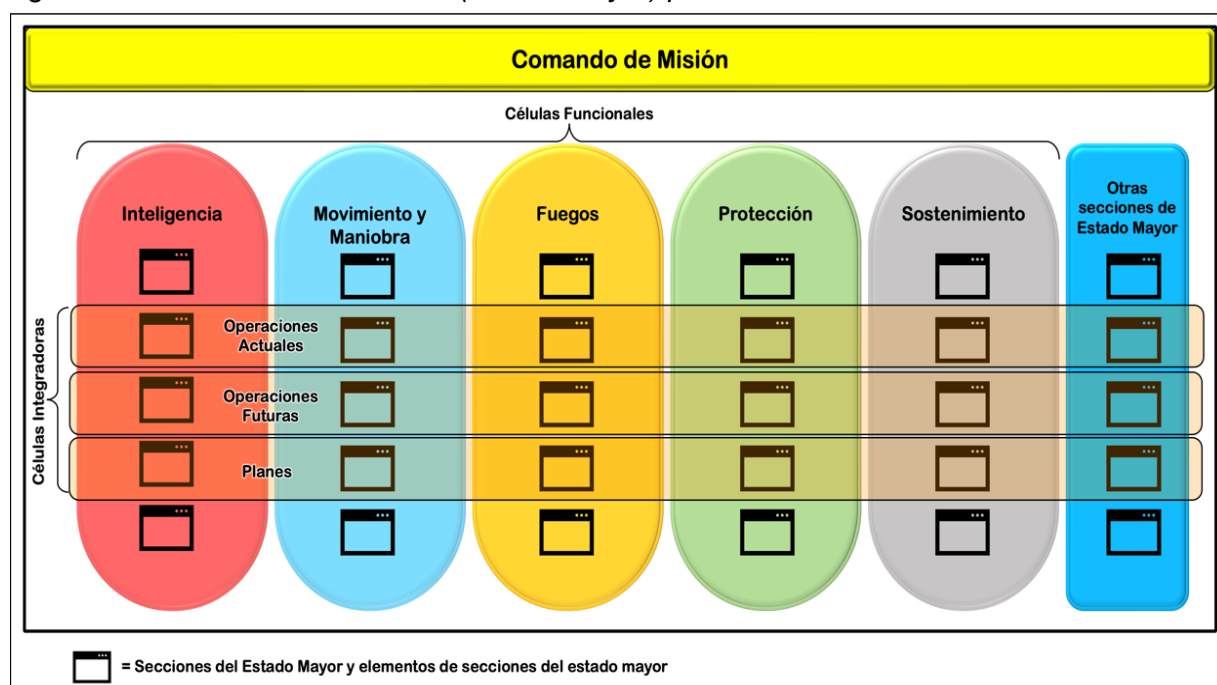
Comando de Misión

Células Funcionales

Inteligencia

Movimiento y Maniobra

Fuegos

Protección

Sostenimiento

Otras secciones de Estado Mayor

Células Integradoras

Operaciones Actuales

Operaciones Futuras

Planes

= Secciones del Estado Mayor y elementos de secciones del estado mayor